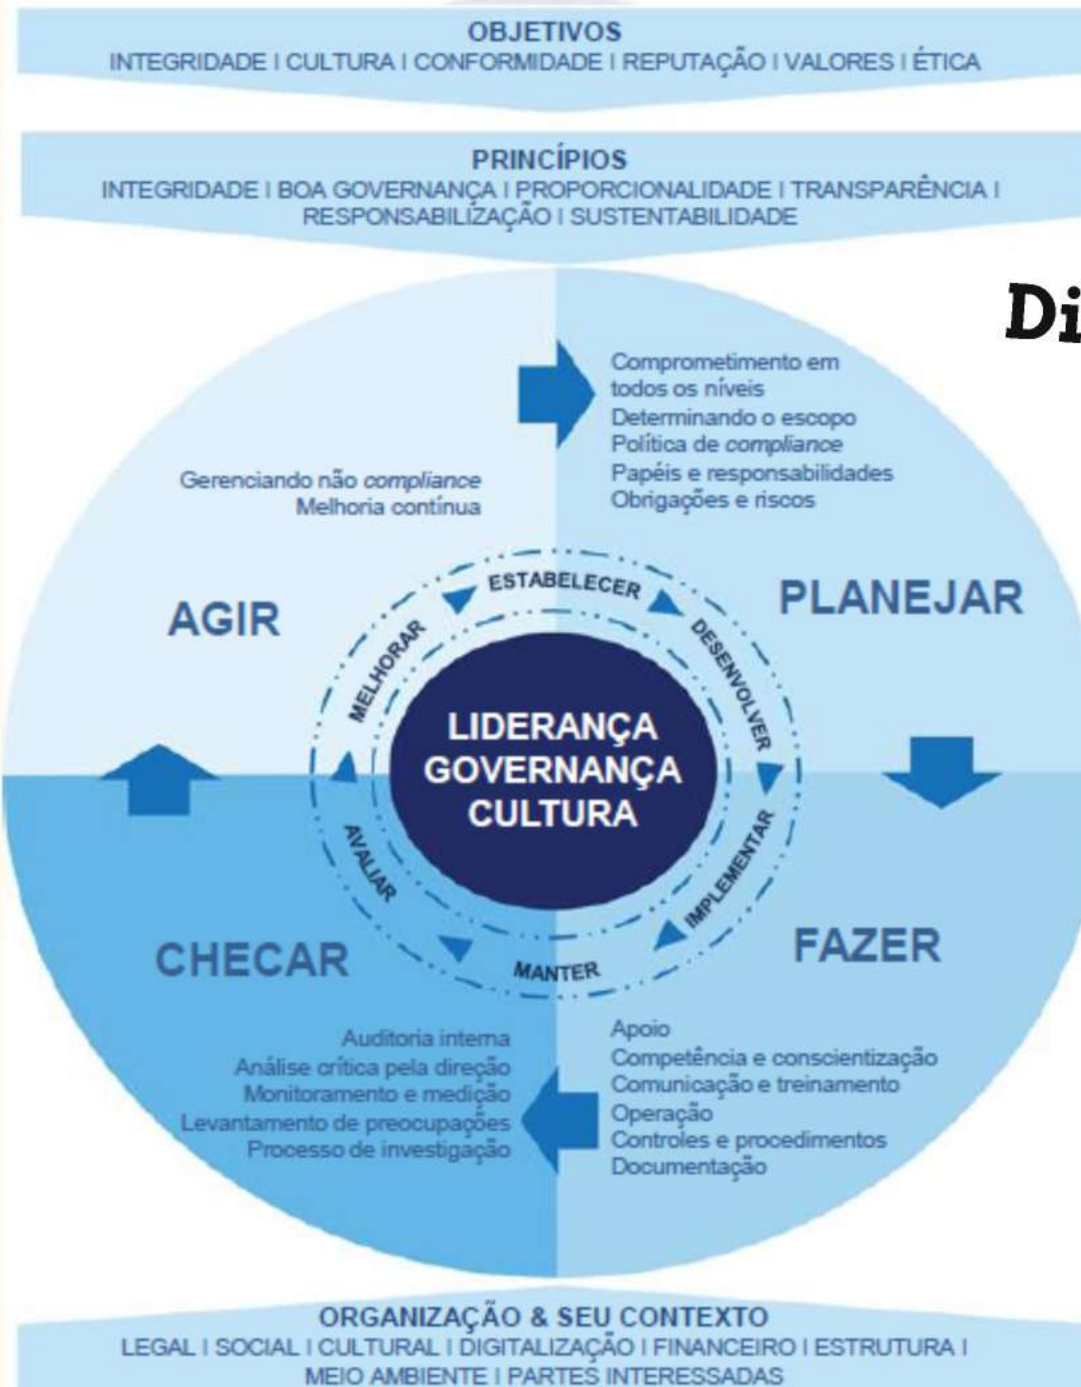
OBJETIVOS
INTEGRIDADE I CULTURA I CONFORMIDADE I REPUTAÇÃO I VALORES I ÉTICA

PRINCÍPIOS
INTEGRIDADE I BOA GOVERNANÇA I PROPORCIONALIDADE I TRANSPARÊNCIA I RESPONSABILIZAÇÃO I SUSTENTABILIDADE

Di

Comprometimento em todos os níveis
Determinando o escopo
Política de compliance
Papéis e responsabilidades
Obrigações e riscos

Gerenciando não compliance
Melhoria contínua

AGIR

PLANEJAR

ESTABELECER
DESENVOLVER
IMPLEMENTAR
MANTER
AVALIAR
MELHORAR

LIDERANÇA
GOVERNANÇA
CULTURA

CHECAR

FAZER

Auditoria interna
Análise crítica pela direção
Monitoramento e medição
Levantamento de preocupações
Processo de investigação

Apoio
Competência e conscientização
Comunicação e treinamento
Operação
Controles e procedimentos
Documentação

ORGANIZAÇÃO & SEU CONTEXTO
LEGAL I SOCIAL I CULTURAL I DIGITALIZAÇÃO I FINANCEIRO I ESTRUTURA I MEIO AMBIENTE I PARTES INTERESSADAS